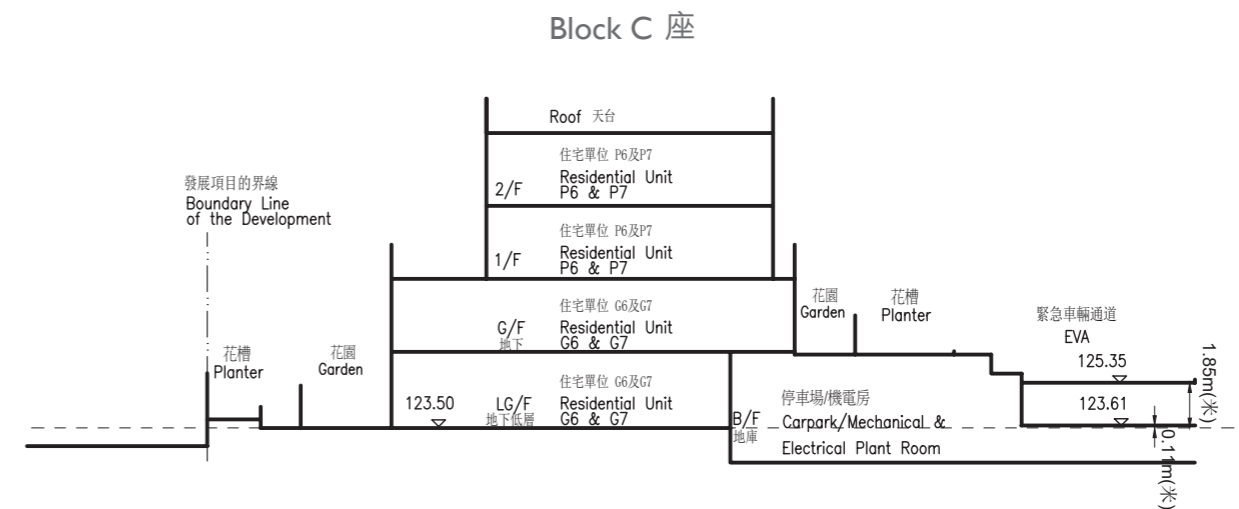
Block C 座

Roof 天台

住宅單位 P6及P7
2/F Residential Unit P6 & P7

住宅單位 P6及P7
1/F Residential Unit P6 & P7

發展項目的界線
Boundary Line of the Development

住宅單位 G6及G7
G/F 地下 Residential Unit G6 & G7

花園 Garden

花槽 Planter

緊急車輛通道 EVA

125.35

1.85m(米)

花槽 Planter

花園 Garden

住宅單位 G6及G7
123.50 LG/F 地下低層 Residential Unit G6 & G7

B/F 地庫

停車場/機電房
Carpark/Mechanical & Electrical Plant Room

123.61

0.11m(米)